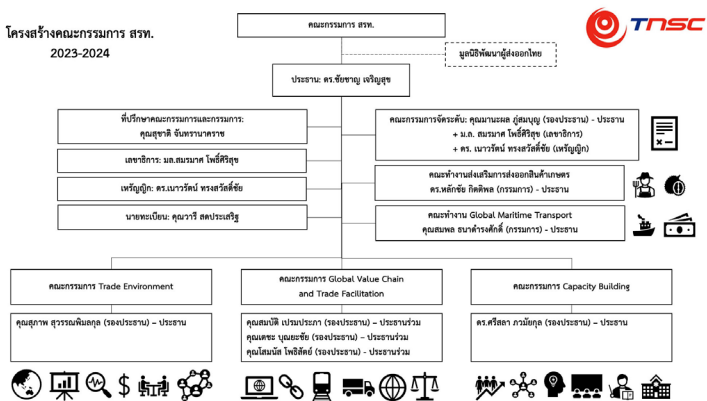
โครงสร้างคณะกรรมการ สรท.
2023-2024

TNSC

คณะกรรมการ สรท.

มูลนิธิพัฒนาผู้ส่งออกไทย

ประธาน: ดร.ชัยชาญ เจริญสุข

ที่ปรึกษาคณะกรรมการและกรรมการ: คุณสุชาติ จันทรานาคราช

เลขาธิการ: มล.สมรมาศ โพธิ์ศิริสุข

เหรัญญิก: ดร.เนาวรัตน์ ทรงสวัสดิ์ชัย

นายทะเบียน: คุณวารี สดประเสริฐ

คณะกรรมการจัดระดับ: คุณมานะผล ภู่สมบุญ (รองประธาน) - ประธาน
+ ม.ล. สมรมาศ โพธิ์ศิริสุข (เลขาธิการ)
+ ดร. เนาวรัตน์ ทรงสวัสดิ์ชัย (เหรัญญิก)

คณะทำงานส่งเสริมการส่งออกสินค้าเกษตร
ดร.หลักชัย กิตติพล (กรรมการ) - ประธาน

คณะทำงาน Global Maritime Transport
คุณสมพล ธนาดำรงศักดิ์ (กรรมการ) - ประธาน

คณะกรรมการ Trade Environment

คุณสุภาพ สุวรรณพิมลกุล (รองประธาน) – ประธาน

คณะกรรมการ Global Value Chain and Trade Facilitation

คุณสมปิติ เปรมปรีดา (รองประธาน) – ประธานร่วม
คุณเดชะ บุญยะชัย (รองประธาน) – ประธานร่วม
คุณโสมนัส โพธิ์สัตย์ (รองประธาน) - ประธานร่วม

คณะกรรมการ Capacity Building

ดร.ศรีสลา ภวมัยกุล (รองประธาน) – ประธาน